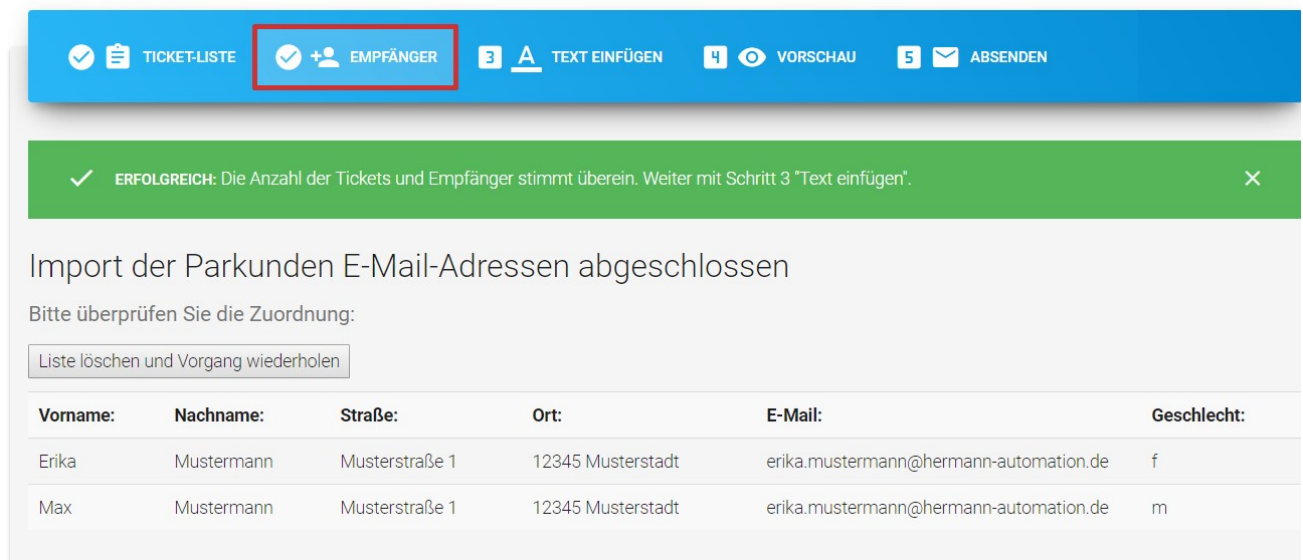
TICKET-LISTE EMPFÄNGER 3 TEXT EINFÜGEN 4 VORSCHAU 5 ABSENDEN

ERFOLGREICH: Die Anzahl der Tickets und Empfänger stimmt überein. Weiter mit Schritt 3 "Text einfügen".

Import der Parkunden E-Mail-Adressen abgeschlossen

Bitte überprüfen Sie die Zuordnung:

Liste löschen und Vorgang wiederholen

| Vorname: | Nachname: | Straße: | Ort: | E-Mail: | Geschlecht: |
|---|---|---|---|---|---|
| Erika | Mustermann | Musterstraße 1 | 12345 Musterstadt | erika.mustermann@hermann-automation.de | f |
| Max | Mustermann | Musterstraße 1 | 12345 Musterstadt | erika.mustermann@hermann-automation.de | m |